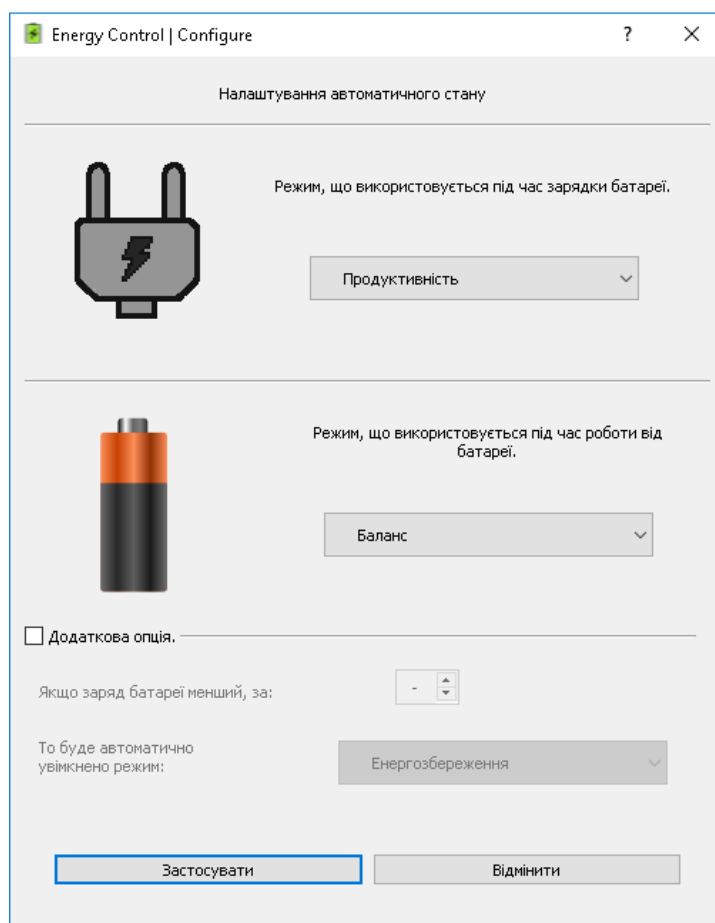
Energy Control | Configure

?

×

Налаштування автоматичного стану

Режим, що використовується під час зарядки батареї.

Продуктивність

Режим, що використовується під час роботи від батареї.

Баланс

Додаткова опція.

Якщо заряд батареї менший, за:

-

То буде автоматично увімкнено режим:

Енергозбереження

Застосувати

Відмінити